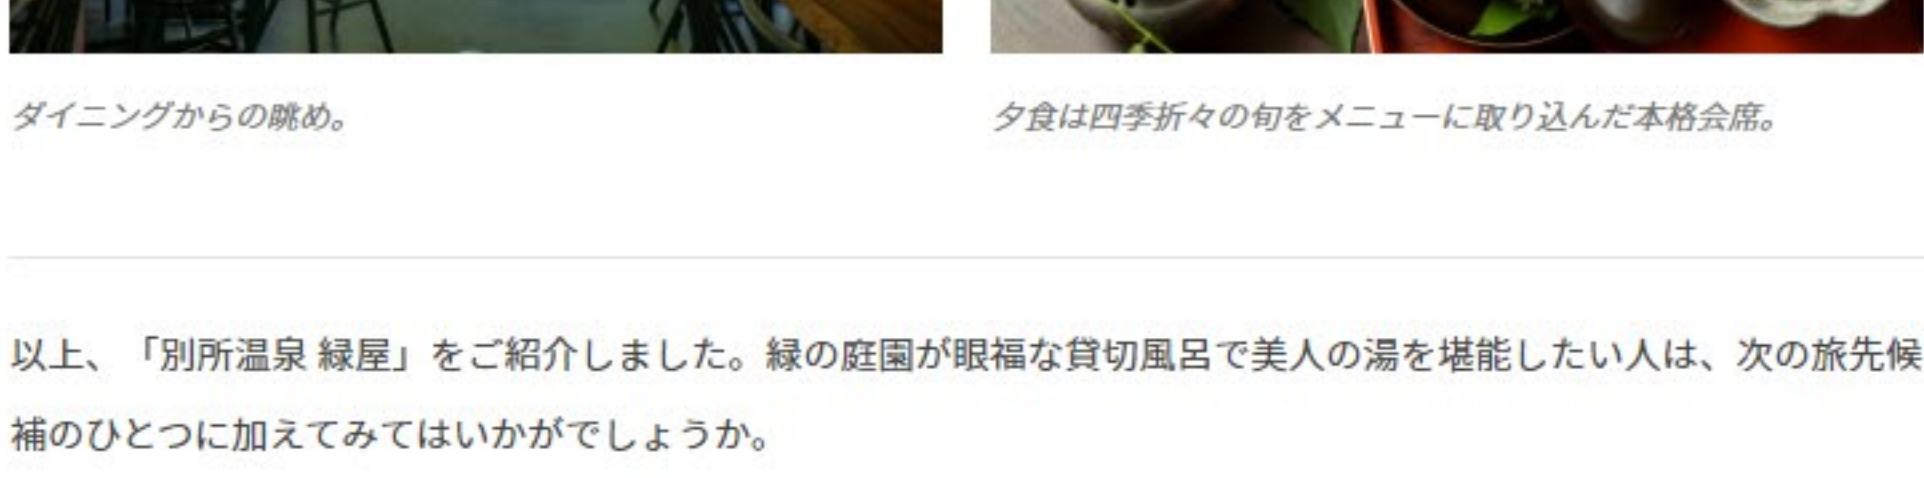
ダイニングからの眺め。

夕食は四季折々の旬をメニューに取り込んだ本格会席。

以上、「別所温泉 緑屋」をご紹介しました。緑の庭園が眼福な貸切風呂で美人の湯を堪能したい人は、次の旅先候補のひとつに加えてみてはいかがでしょうか。